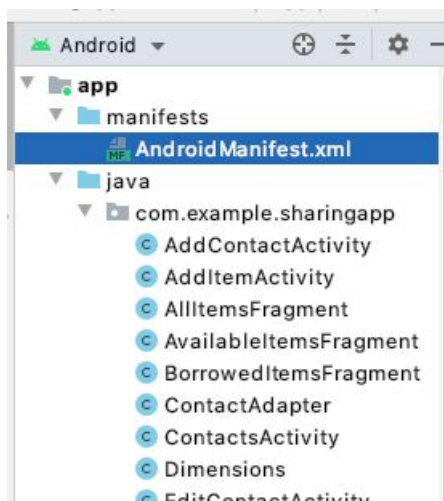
Android ▾

app
manifests
MF AndroidManifest.xml
java
com.example.sharingapp
C AddContactActivity
C AddItemActivity
C AllItemsFragment
C AvailableItemsFragment
C BorrowedItemsFragment
C ContactAdapter
C ContactsActivity
C Dimensions
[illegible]